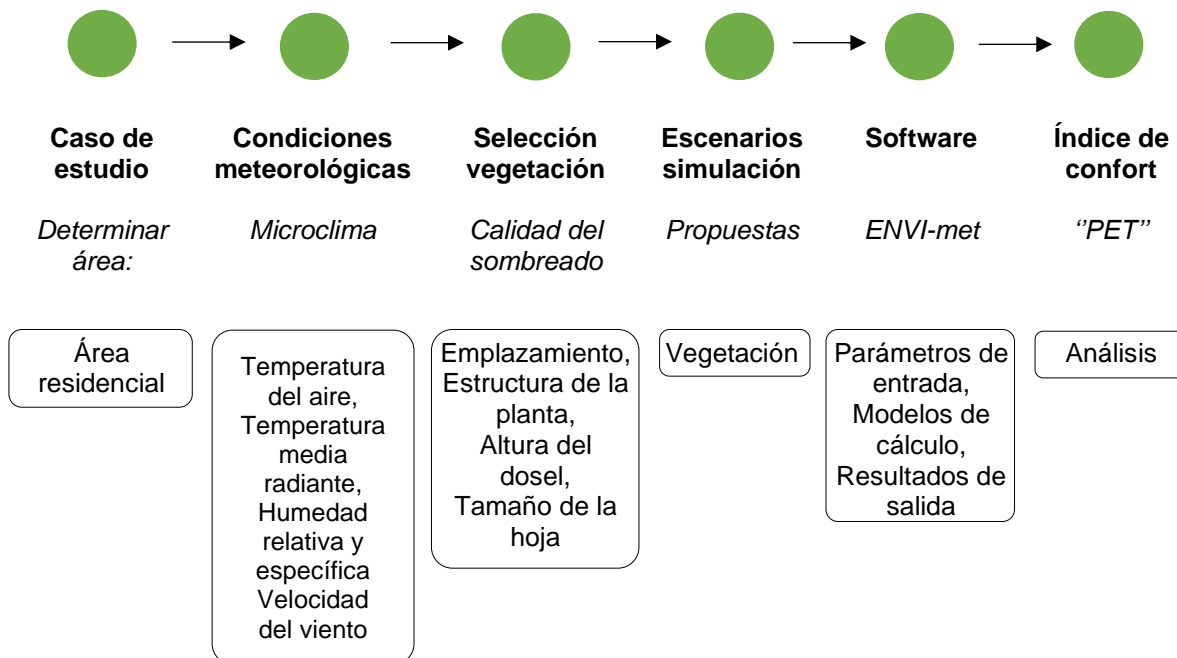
Caso de estudio

*Determinar área:*

Área residencial

Condiciones meteorológicas

*Microclima*

Temperatura del aire, Temperatura media radiante, Humedad relativa y específica Velocidad del viento

Selección vegetación

*Calidad del sombreado*

Emplazamiento, Estructura de la planta, Altura del dosel, Tamaño de la hoja

Escenarios simulación

*Propuestas*

Vegetación

Software

*ENVI-met*

Parámetros de entrada, Modelos de cálculo, Resultados de salida

Índice de confort

*''PET''*

Análisis